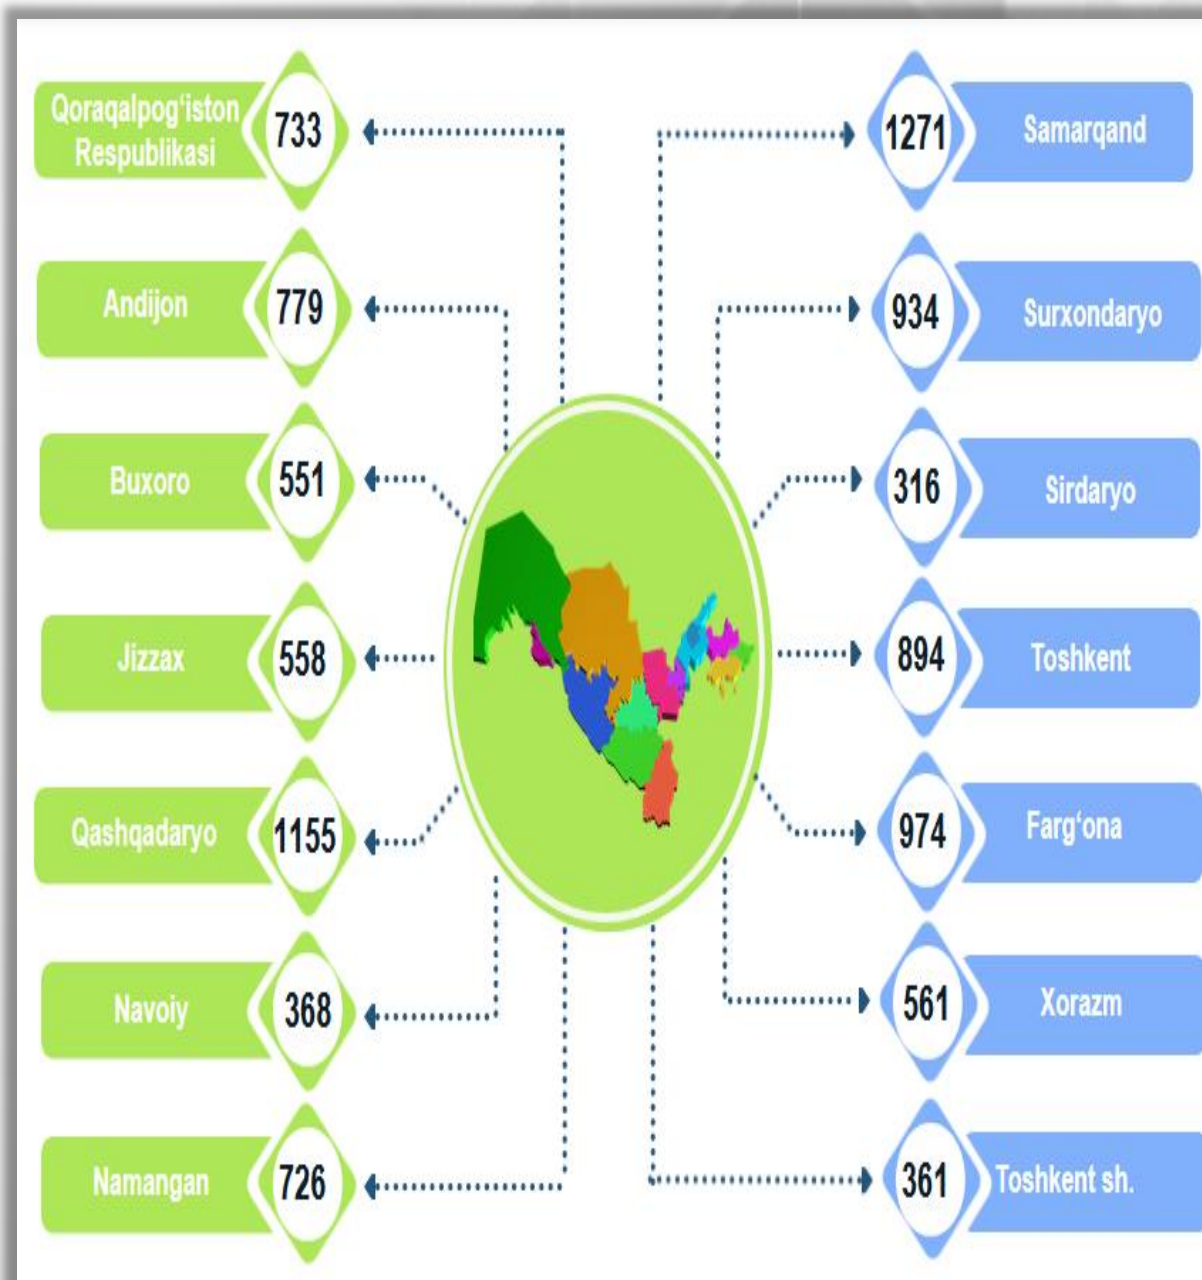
Qoraqalpog'iston Respublikasi 733

Andijon 779

Buxoro 551

Jizzax 558

Qashqadaryo 1155

Navoiy 368

Namangan 726

1271 Samarqand

934 Surxondaryo

316 Sirdaryo

894 Toshkent

974 Farg'ona

561 Xorazm

361 Toshkent sh.